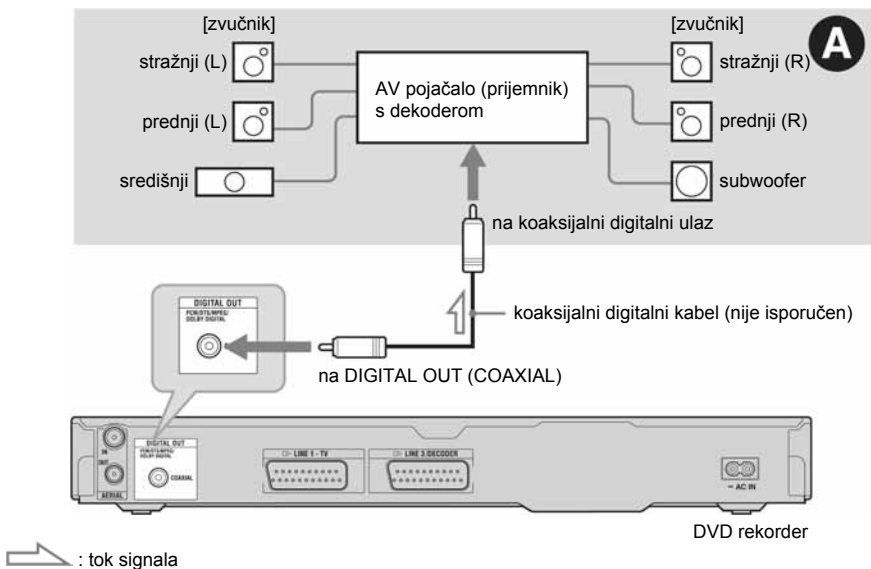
[zvučnik]

stražnji (L)

prednji (L)

središnji

AV pojačalo (prijemnik) s dekoderom

[zvučnik]

stražnji (R)

prednji (R)

subwoofer

A

na koaksijalni digitalni ulaz

DIGITAL OUT

PCM/DTS/MPEG/ DOLBY DIGITAL

koaksijalni digitalni kabel (nije isporučen)

na DIGITAL OUT (COAXIAL)

IN

OUT

AERIAL

DIGITAL OUT

PCM/DTS/MPEG/ DOLBY DIGITAL

COAXIAL

LINE 1 - TV

LINE 3/DECODER

~ AC IN

DVD rekorder

: tok signala